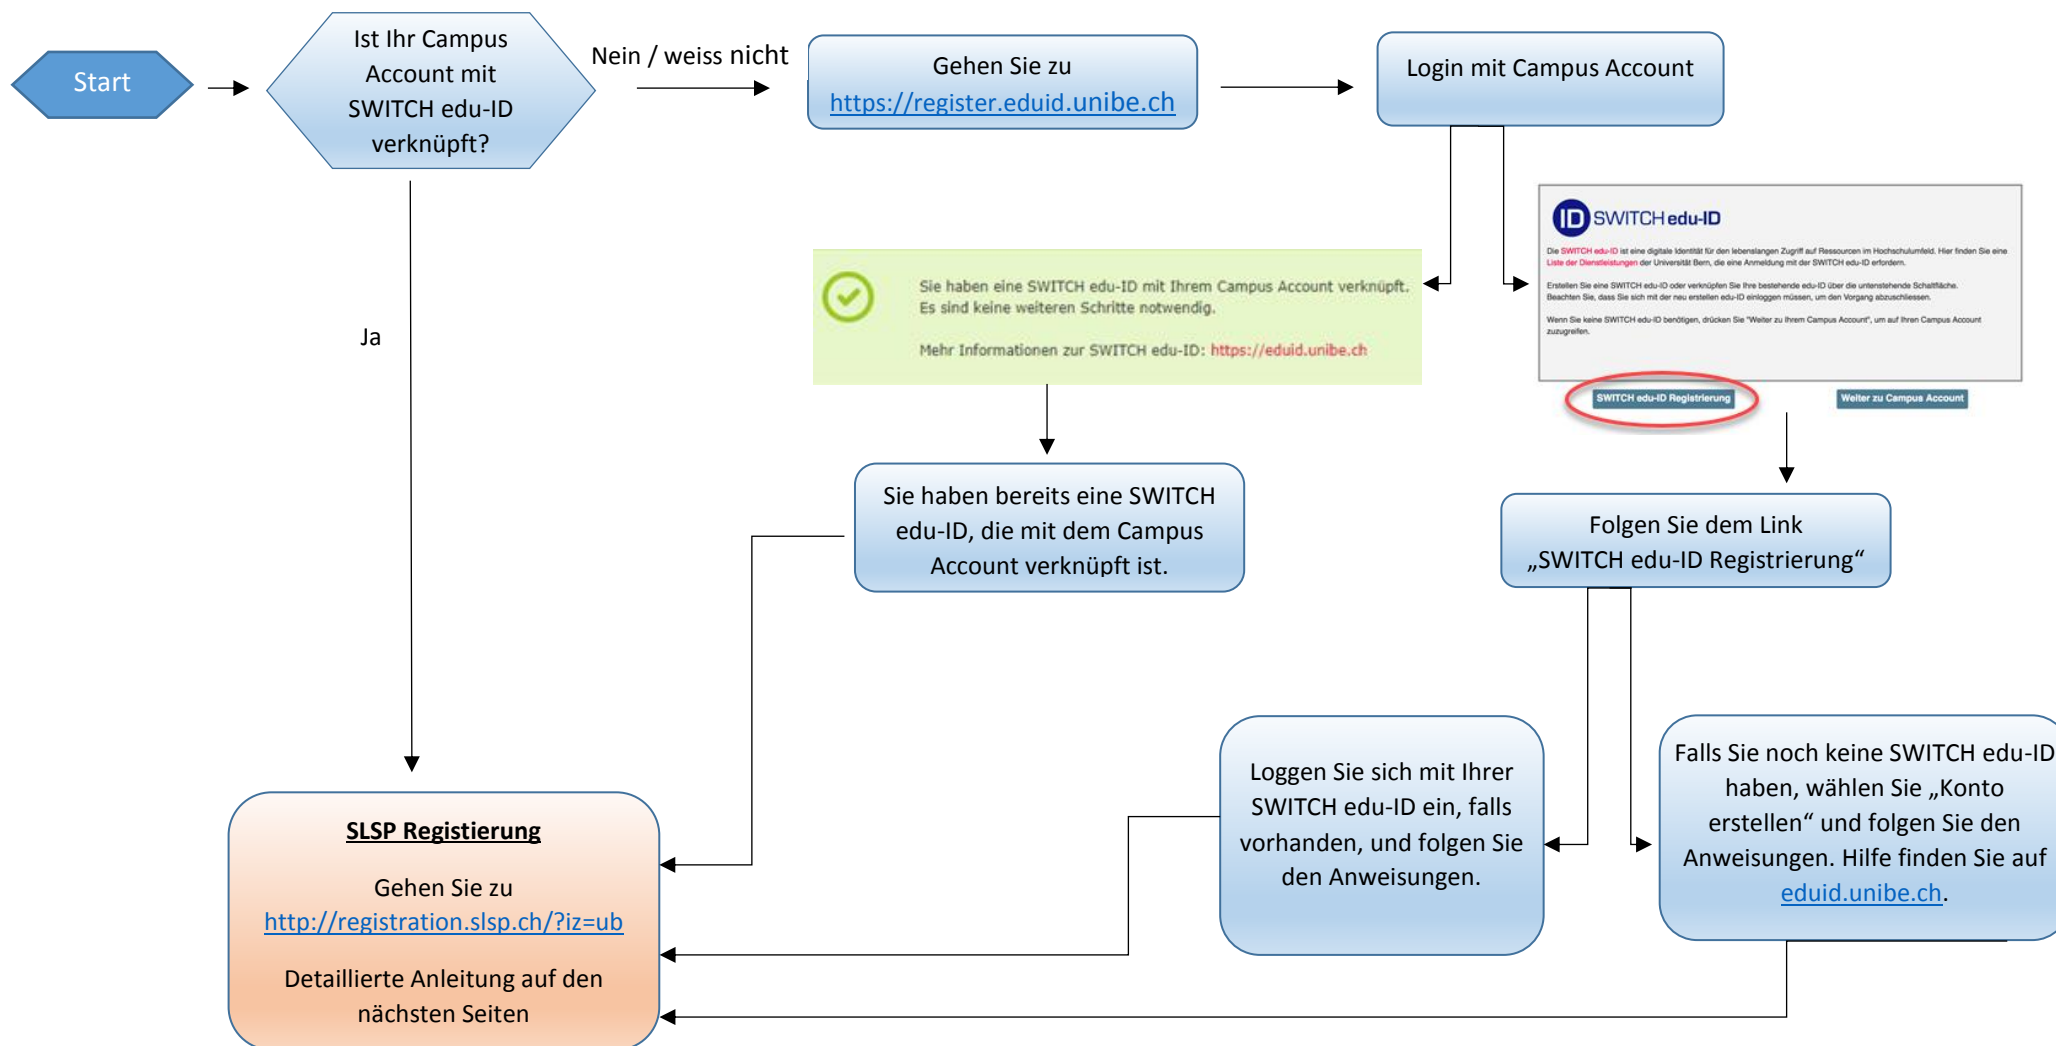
Start

Ist Ihr Campus Account mit SWITCH edu-ID verknüpft?

Nein / weiss nicht

Gehen Sie zu https://register.eduid.unibe.ch

Login mit Campus Account

SWITCH edu-ID

Die SWITCH edu-ID ist eine digitale Identität für den lebenslangen Zugriff auf Ressourcen im Hochschulumfeld. Hier finden Sie eine Liste der Dienstleistungen der Universität Bern, die eine Anmeldung mit der SWITCH edu-ID erfordern.

Erstellen Sie eine SWITCH edu-ID oder verknüpfen Sie Ihre bestehende edu-ID über die untenstehende Schaltfläche. Beachten Sie, dass Sie sich mit der neu erstellen edu-ID einloggen müssen, um den Vorgang abzuschliessen.

Wenn Sie keine SWITCH edu-ID benötigen, drücken Sie "Weiter zu Ihrem Campus Account", um auf Ihren Campus Account zuzugreifen.

SWITCH edu-ID Registrierung

Weiter zu Campus Account

Sie haben eine SWITCH edu-ID mit Ihrem Campus Account verknüpft. Es sind keine weiteren Schritte notwendig.

Mehr Informationen zur SWITCH edu-ID: https://eduid.unibe.ch

Ja

Sie haben bereits eine SWITCH edu-ID, die mit dem Campus Account verknüpft ist.

Folgen Sie dem Link „SWITCH edu-ID Registrierung“

Loggen Sie sich mit Ihrer SWITCH edu-ID ein, falls vorhanden, und folgen Sie den Anweisungen.

Falls Sie noch keine SWITCH edu-ID haben, wählen Sie „Konto erstellen“ und folgen Sie den Anweisungen. Hilfe finden Sie auf eduid.unibe.ch.

SLSP Registierung

Gehen Sie zu http://registration.slsp.ch/?iz=ub

Detaillierte Anleitung auf den nächsten Seiten